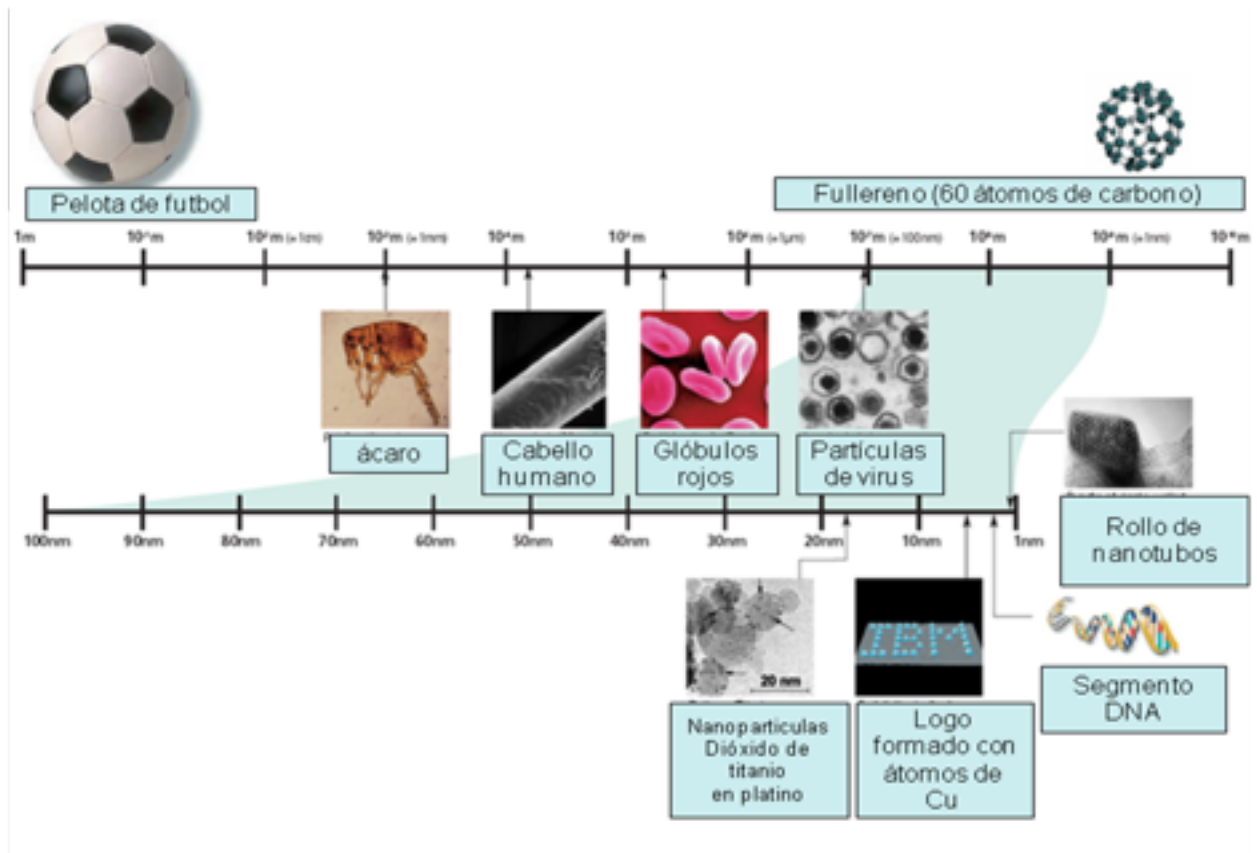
Pelota de futbol

Fullereno (60 átomos de carbono)

1m

$10^{-1}$m

$10^{-2}$m (= 1cm)

$10^{-3}$m (= 1mm)

$10^{-4}$m

$10^{-5}$m

$10^{-6}$m (= 1µm)

$10^{-7}$m (= 100nm)

$10^{-8}$m

$10^{-9}$m (= 1nm)

$10^{-10}$m

ácaro

Cabello humano

Glóbulos rojos

Partículas de virus

Rollo de nanotubos

100nm

90nm

80nm

70nm

60nm

50nm

40nm

30nm

20nm

10nm

1nm

20 nm

IBM

Nanoparticulas Dióxido de titanio en platino

Logo formado con átomos de Cu

Segmento DNA